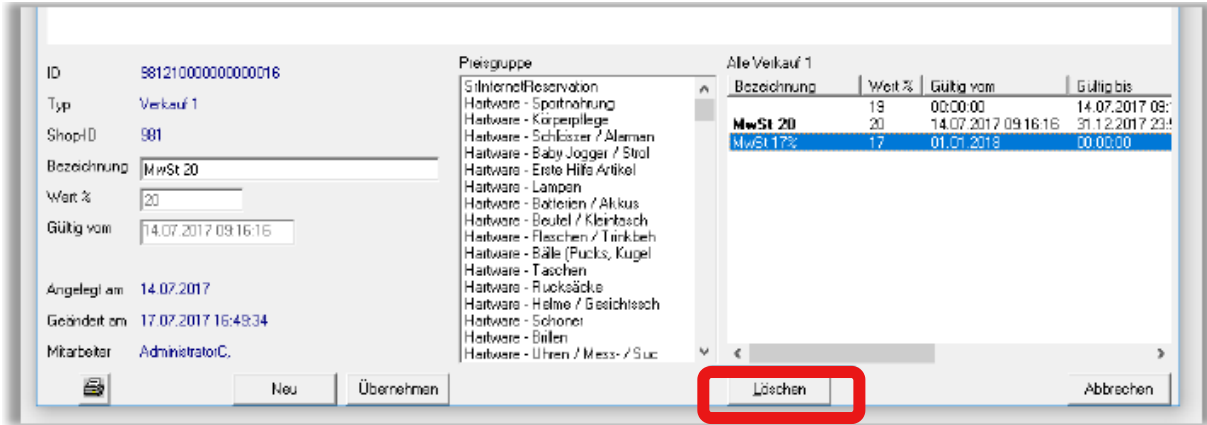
ID 981210000000000016
Typ Verkauf 1
ShopID 981
Bezeichnung MwSt 20
Wert % 20
Gültig vom 14.07.2017 09:16:16

Angelegt am 14.07.2017
Geändert am 17.07.2017 16:49:34
Mitarbeiter AdministratorC.

Preisgruppe
StInternetReservation
Hartware - Sportnahrung
Hartware - Körperpflege
Hartware - Schlösser / Alarman
Hartware - Baby Jogger / Strol
Hartware - Erste Hilfe Artikel
Hartware - Lampen
Hartware - Batterien / Akkus
Hartware - Beutel / Kleintasch
Hartware - Flaschen / Trinkbeh
Hartware - Bälle (Pucks, Kugel
Hartware - Taschen
Hartware - Rucksäcke
Hartware - Helme / Gesichtsch
Hartware - Schoner
Hartware - Brillen
Hartware - Uhren / Mess- / Suc

Alle Verkauf 1

| Bezeichnung | Wert % | Gültig vom | Gültig bis |
|---|---|---|---|
| | 19 | 00:00:00 | 14.07.2017 09:1 |
| MwSt 20 | 20 | 14.07.2017 09:16:16 | 31.12.2017 23:5 |
| MwSt 17% | 17 | 01.01.2018 | 00:00:00 |

Neu Übernehmen Löschen Abbrechen